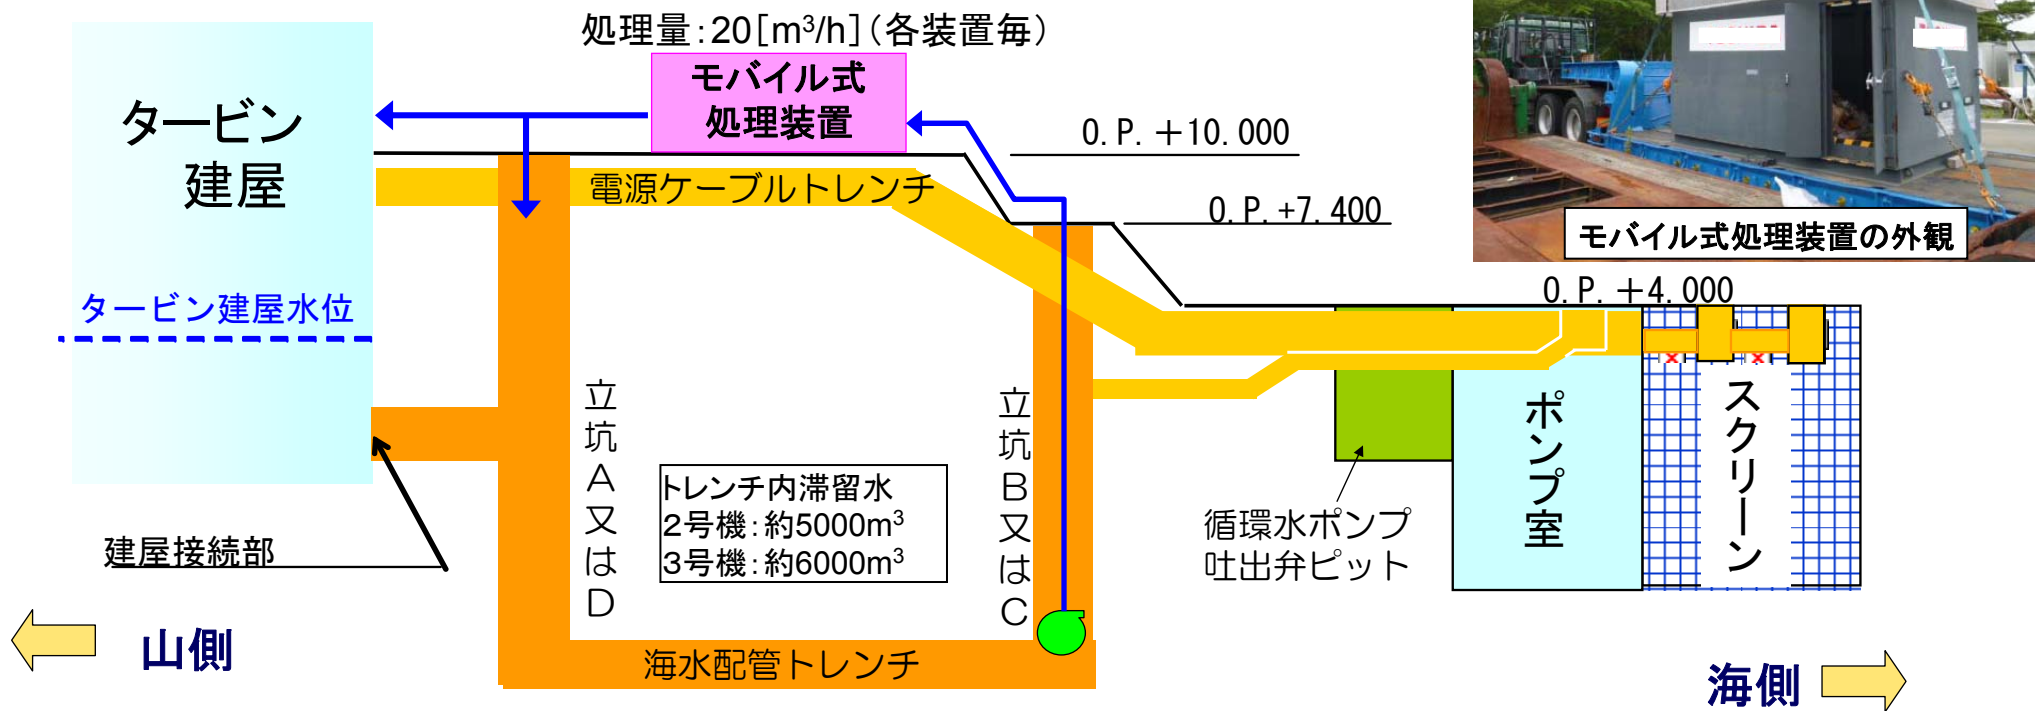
処理量:20[$m^3$/h](各装置毎)

モバイル式処理装置

モバイル式処理装置の外観

タービン建屋

タービン建屋水位

電源ケーブルトレンチ

0. P. +10. 000

0. P. +7. 400

0. P. +4. 000

立坑A又はD

立坑B又はC

トレンチ内滞留水
2号機:約5000$m^3$
3号機:約6000$m^3$

循環水ポンプ吐出弁ピット

ポンプ室

スクリーン

建屋接続部

海水配管トレンチ

山側

海側